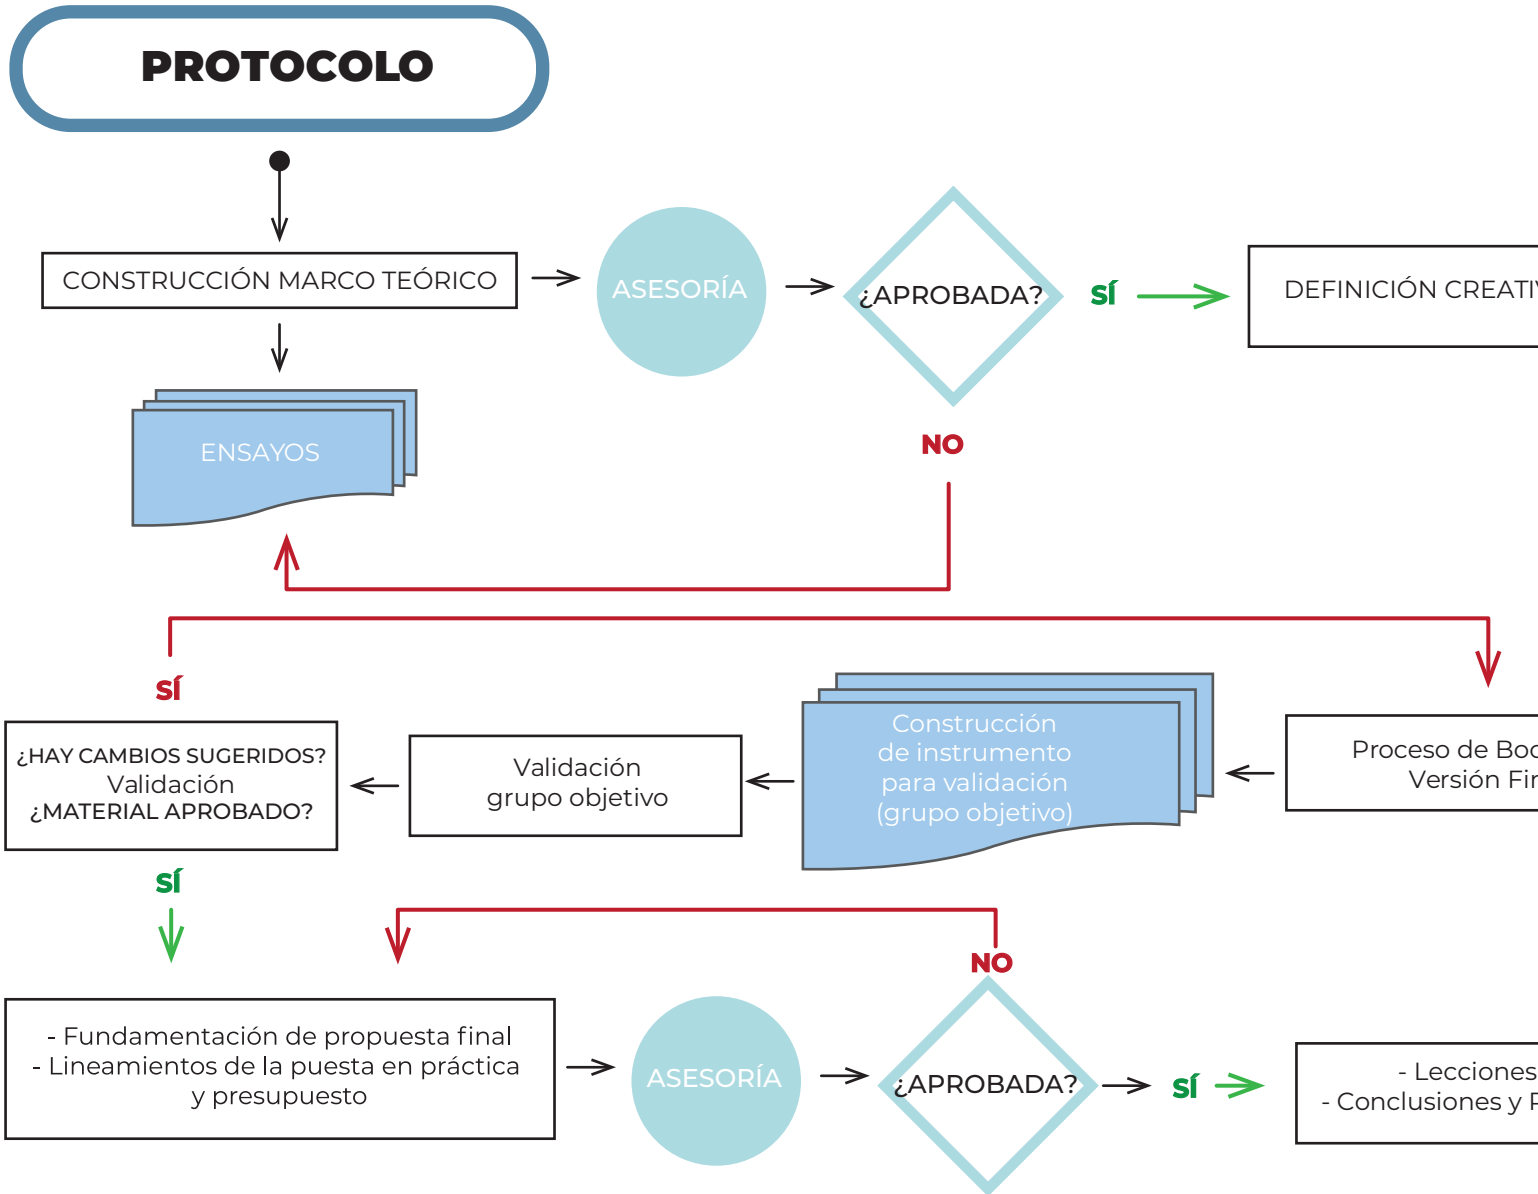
PROTOCOLO

CONSTRUCCIÓN MARCO TEÓRICO

ASESORÍA

¿APROBADA?

SÍ

DEFINICIÓN CREATI

ENSAYOS

NO

SÍ

Proceso de Boc
Versión Fir

Construcción
de instrumento
para validación
(grupo objetivo)

Validación
grupo objetivo

¿HAY CAMBIOS SUGERIDOS?
Validación
¿MATERIAL APROBADO?

SÍ

NO

- Fundamentación de propuesta final
- Lineamientos de la puesta en práctica
y presupuesto

ASESORÍA

¿APROBADA?

SÍ

- Lecciones
- Conclusiones y F